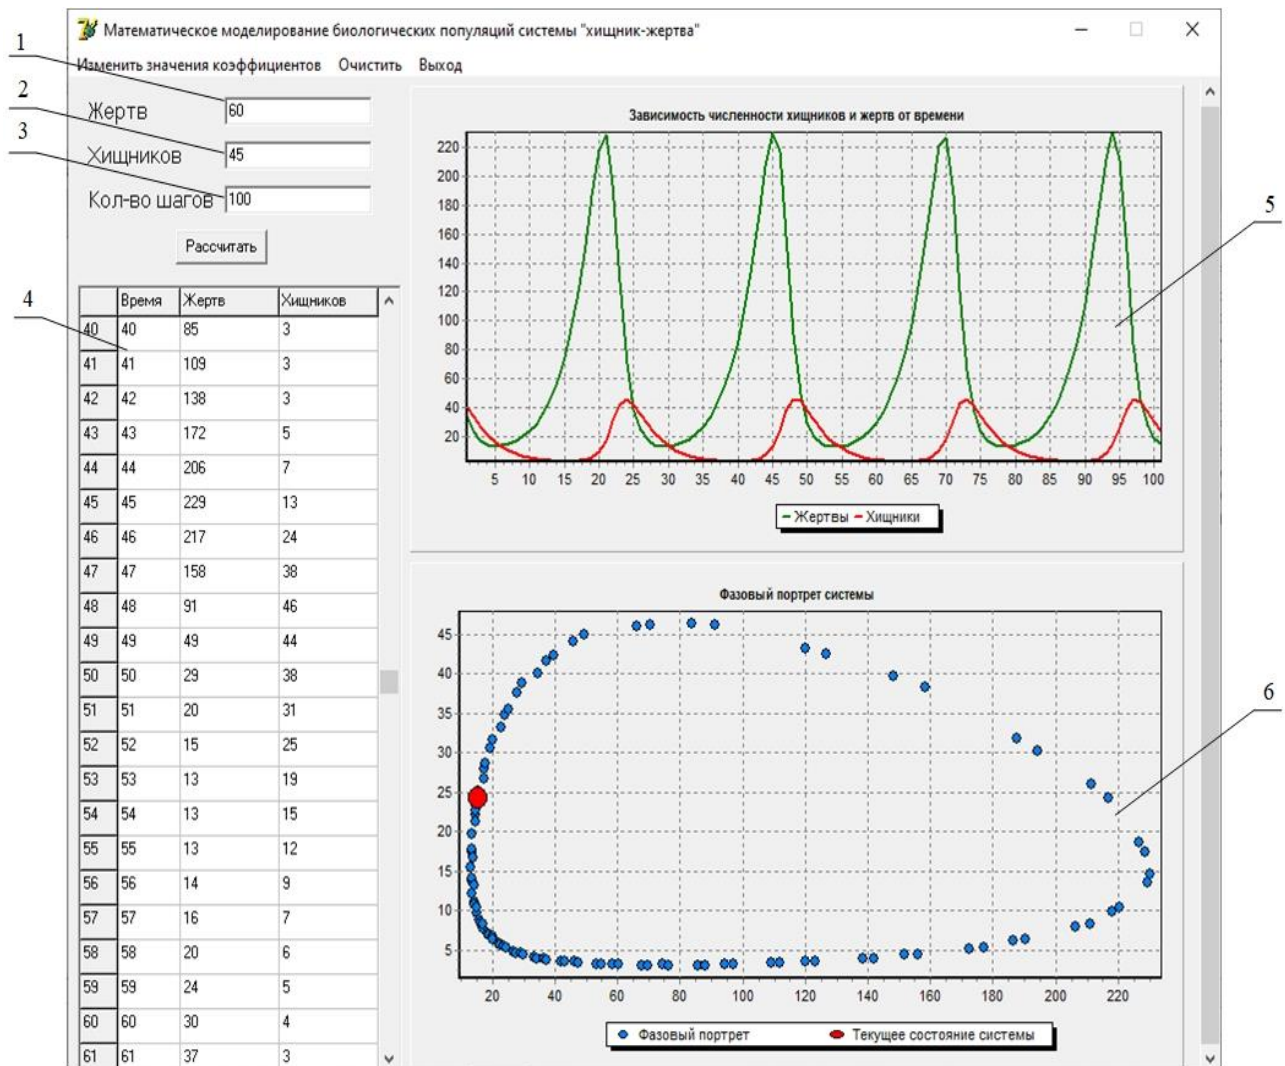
Математическое моделирование биологических популяций системы "хищник-жертва"

Изменить значения коэффициентов Очистить Выход

1
2
3

Жертв 60
Хищников 45
Кол-во шагов 100

Рассчитать

4

| | Время | Жертв | Хищников |
|---|---|---|---|
| 40 | 40 | 85 | 3 |
| 41 | 41 | 109 | 3 |
| 42 | 42 | 138 | 3 |
| 43 | 43 | 172 | 5 |
| 44 | 44 | 206 | 7 |
| 45 | 45 | 229 | 13 |
| 46 | 46 | 217 | 24 |
| 47 | 47 | 158 | 38 |
| 48 | 48 | 91 | 46 |
| 49 | 49 | 49 | 44 |
| 50 | 50 | 29 | 38 |
| 51 | 51 | 20 | 31 |
| 52 | 52 | 15 | 25 |
| 53 | 53 | 13 | 19 |
| 54 | 54 | 13 | 15 |
| 55 | 55 | 13 | 12 |
| 56 | 56 | 14 | 9 |
| 57 | 57 | 16 | 7 |
| 58 | 58 | 20 | 6 |
| 59 | 59 | 24 | 5 |
| 60 | 60 | 30 | 4 |
| 61 | 61 | 37 | 3 |

Зависимость численности хищников и жертв от времени

220 200 180 160 140 120 100 80 60 40 20

5 10 15 20 25 30 35 40 45 50 55 60 65 70 75 80 85 90 95 100

Жертвы Хищники

5

Фазовый портрет системы

45 40 35 30 25 20 15 10 5

20 40 60 80 100 120 140 160 180 200 220

Фазовый портрет Текущее состояние системы

6